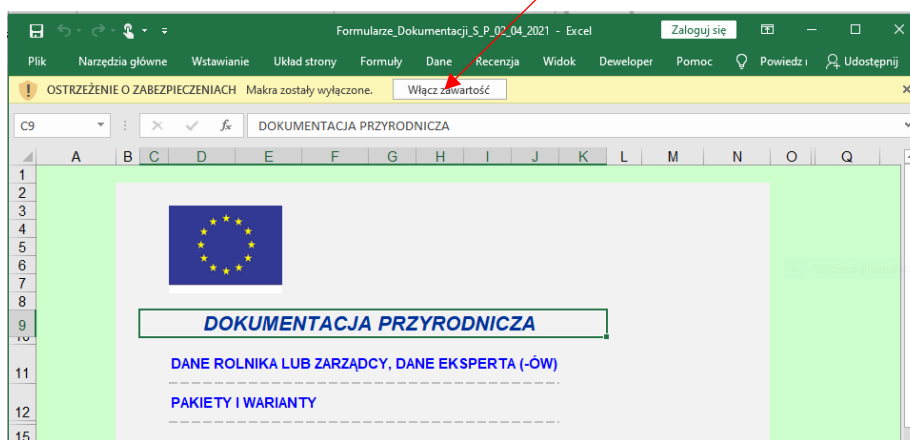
Formularze_Dokumentacji_S_P_02_04_2021 - Excel

Zaloguj się

Plik Narzędzia główne Wstawianie Układ strony Formuły Dane Recenzja Widok Deweloper Pomoc Powiedz i Udostępnij

OSTRZEŻENIE O ZABEZPIECZENIACH Makra zostały wyłączone. Włącz zawartość

C9

$f_x$ DOKUMENTACJA PRZYRODNICZA

| A | B | C | D | E | F | G | H | I | J | K | L | M | N | O | Q |
|---|---|---|---|---|---|---|---|---|---|---|---|---|---|---|---|

1
2
3
4
5
6
7
8
9
10
11
12
15

DOKUMENTACJA PRZYRODNICZA

DANE ROLNIKA LUB ZARZĄDCY, DANE EKSPERTA (-ÓW)

PAKIETY I WARIANTY

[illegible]